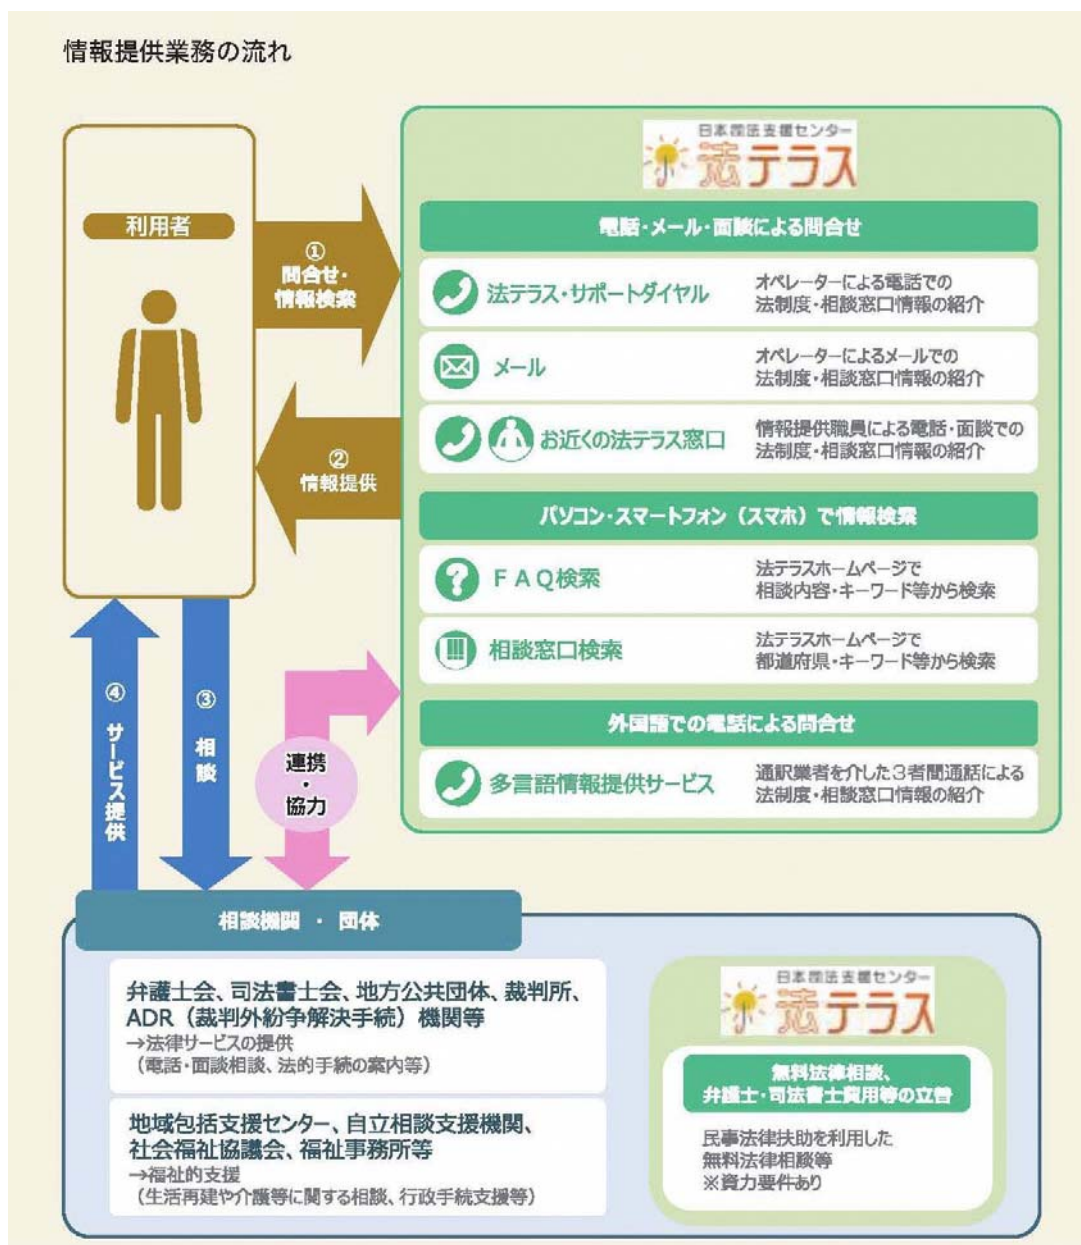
情報提供業務の流れ

利用者

①
問合せ・
情報検索

②
情報提供

日本司法支援センター
法テラス

電話・メール・面談による問合せ

法テラス・サポートダイヤル
オペレーターによる電話での法制度・相談窓口情報の紹介

メール
オペレーターによるメールでの法制度・相談窓口情報の紹介

お近くの法テラス窓口
情報提供職員による電話・面談での法制度・相談窓口情報の紹介

パソコン・スマートフォン（スマホ）で情報検索

FAQ検索
法テラスホームページで相談内容・キーワード等から検索

相談窓口検索
法テラスホームページで都道府県・キーワード等から検索

外国語での電話による問合せ

多言語情報提供サービス
通訳業者を介した3者間通話による法制度・相談窓口情報の紹介

④
サービス提供

③
相談

連携
・
協力

相談機関 ・ 団体

弁護士会、司法書士会、地方公共団体、裁判所、ADR（裁判外紛争解決手続）機関等
→法律サービスの提供
（電話・面談相談、法的手続の案内等）

地域包括支援センター、自立相談支援機関、社会福祉協議会、福祉事務所等
→福祉的支援
（生活再建や介護等に関する相談、行政手続支援等）

日本司法支援センター
法テラス

無料法律相談、
弁護士・司法書士費用等の立替

民事法律扶助を利用した
無料法律相談等
※資力要件あり